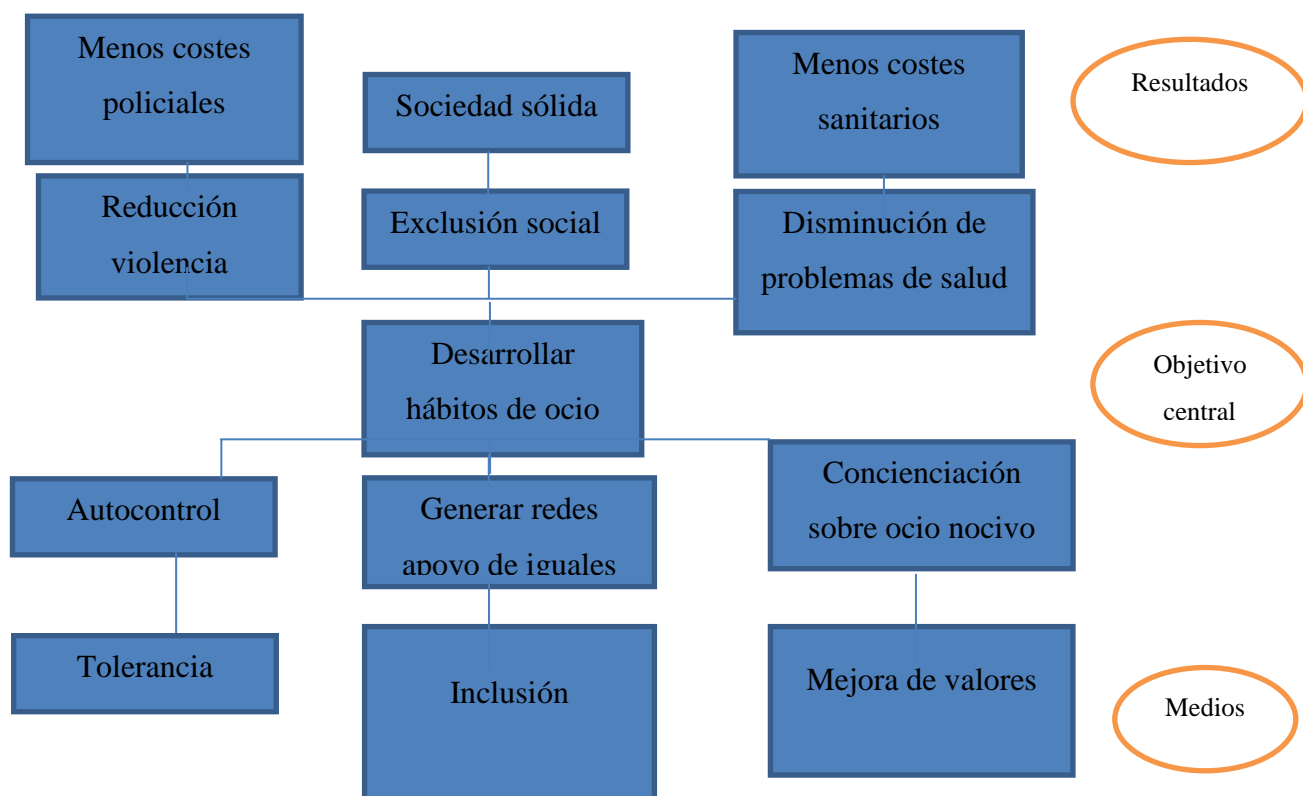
Menos costes policiales

Sociedad sólida

Menos costes sanitarios

Resultados

Reducción violencia

Exclusión social

Disminución de problemas de salud

Desarrollar hábitos de ocio

Objetivo central

Autocontrol

Generar redes apoyo de iguales

Concienciación sobre ocio nocivo

Tolerancia

Inclusión

Mejora de valores

Medios